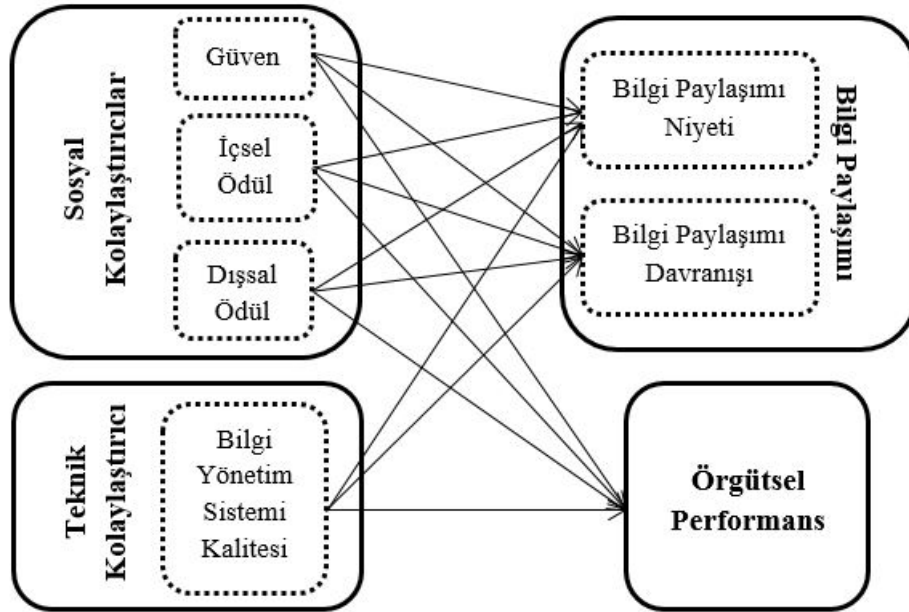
Sosyal Kolaylaştırıcılar

Güven

İçsel Ödül

Dışsal Ödül

Bilgi Paylaşımı Niyeti

Bilgi Paylaşımı Davranışı

Bilgi Paylaşımı

Teknik Kolaylaştırıcı

Bilgi Yönetim Sistemi Kalitesi

Örgütsel Performans